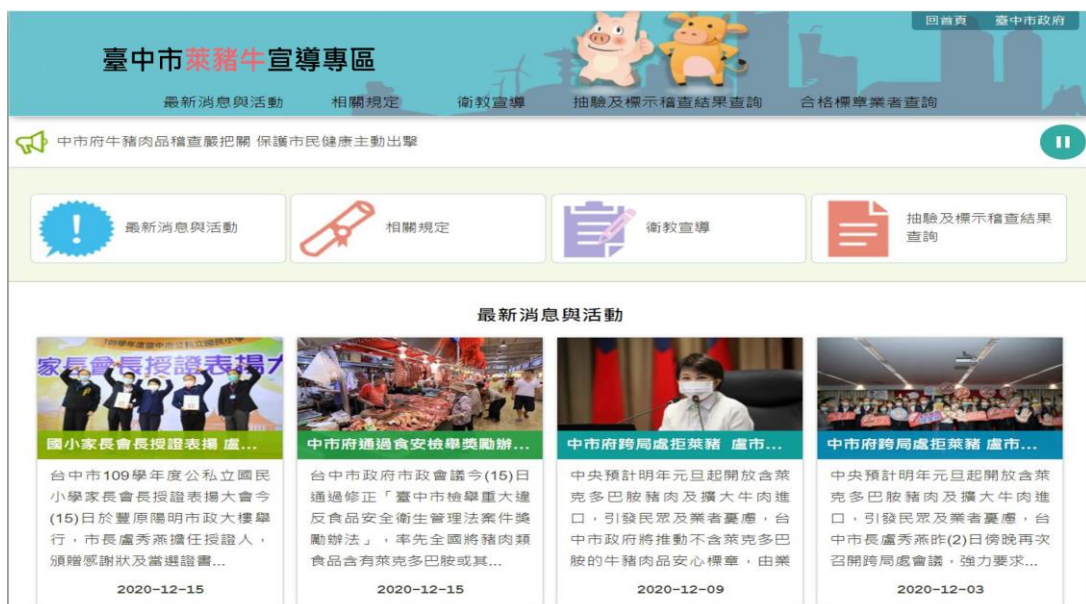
回首頁　臺中市政府

臺中市萊豬牛宣導專區

最新消息與活動　相關規定　衛教宣導　抽驗及標示稽查結果查詢　合格標章業者查詢

中市府牛豬肉品稽查嚴把關 保護市民健康主動出擊

最新消息與活動

相關規定

衛教宣導

抽驗及標示稽查結果查詢

最新消息與活動

109學年度臺中市公私立國民小學

家長會長授證表揚大

國小家長會長授證表揚 盧...

台中市109學年度公私立國民小學家長會長授證表揚大會今(15)日於豐原陽明市政大樓舉行，市長盧秀燕擔任授證人，頒贈感謝狀及當選證書...

2020-12-15

中市府通過食安檢舉獎勵辦...

台中市政府市政會議今(15)日通過修正「臺中市檢舉重大違反食品安全衛生管理法案件獎勵辦法」，率先全國將豬肉類食品含有萊克多巴胺或其...

2020-12-15

中市府跨局處拒萊豬 盧市...

中央預計明年元旦起開放含萊克多巴胺豬肉及擴大牛肉進口，引發民眾及業者憂慮，台中市政府將推動不含萊克多巴胺的牛豬肉品安心標章，由業

2020-12-09

中市府跨局處拒萊豬 盧市...

中央預計明年元旦起開放含萊克多巴胺豬肉及擴大牛肉進口，引發民眾及業者憂慮，台中市長盧秀燕昨(2)日傍晚再次召開跨局處會議，強力要求...

2020-12-03